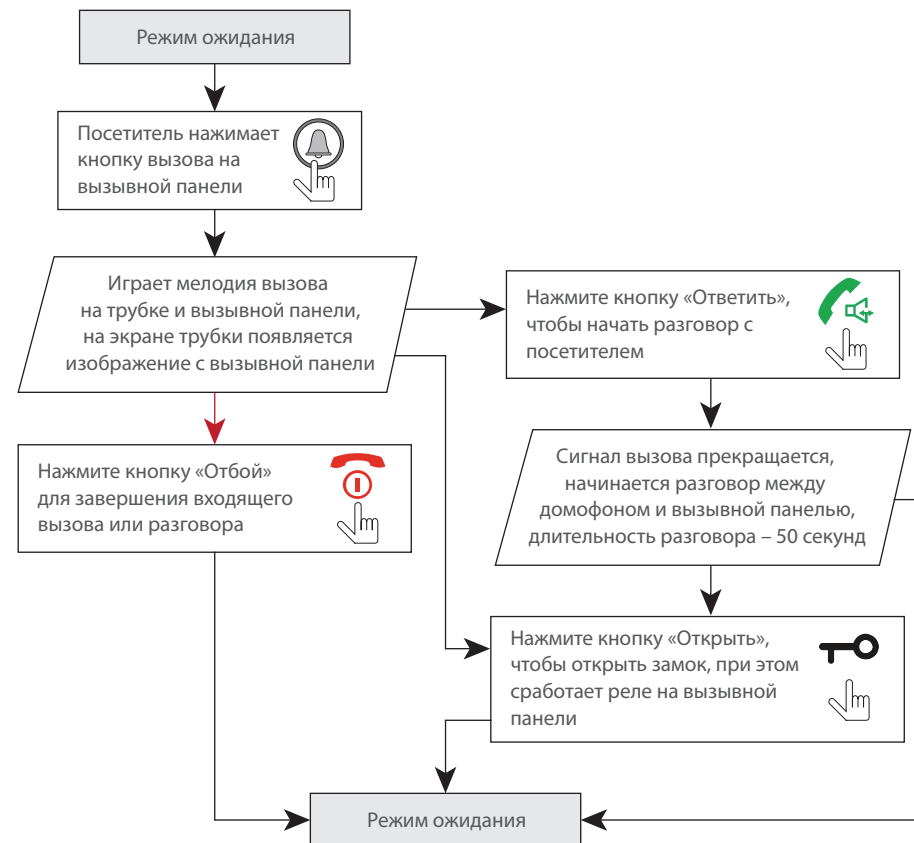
Режим ожидания

Посетитель нажимает кнопку вызова на вызывной панели

Играет мелодия вызова на трубке и вызывной панели, на экране трубки появляется изображение с вызывной панели

Нажмите кнопку «Ответить», чтобы начать разговор с посетителем

Нажмите кнопку «Отбой» для завершения входящего вызова или разговора

Сигнал вызова прекращается, начинается разговор между домофоном и вызывной панелью, длительность разговора – 50 секунд

Нажмите кнопку «Открыть», чтобы открыть замок, при этом сработает реле на вызывной панели

Режим ожидания